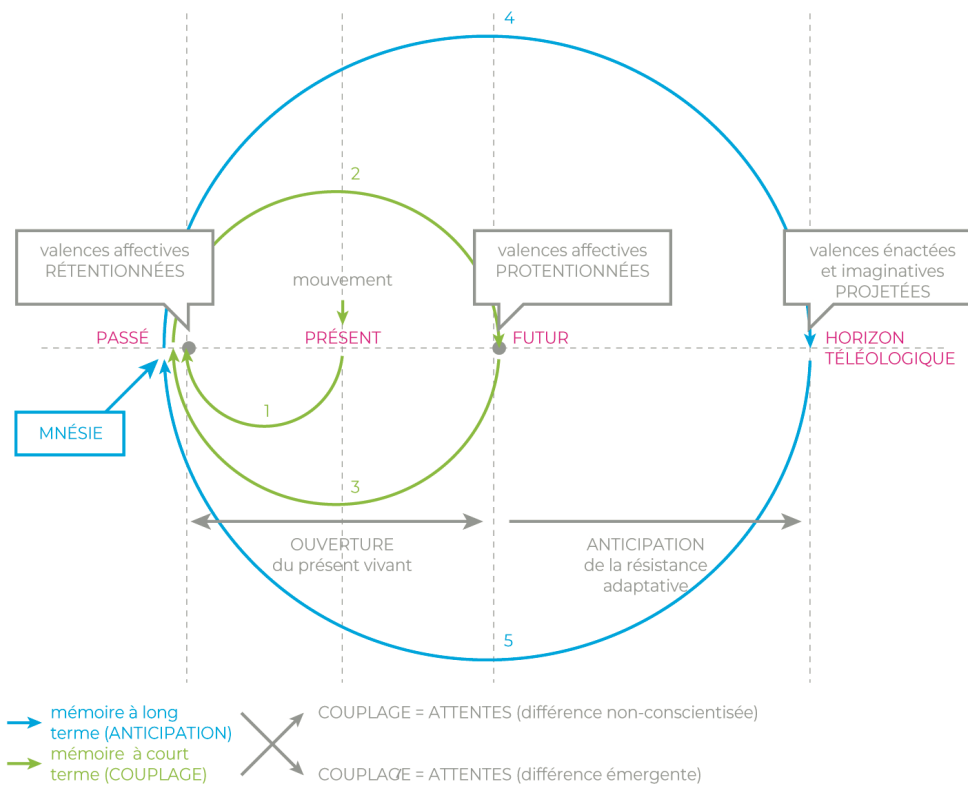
4

2

valences affectives RÉTENTIONNÉES

mouvement

valences affectives PROTENTIONNÉES

valences énactées et imaginatives PROJETÉES

PASSÉ

PRÉSENT

FUTUR

HORIZON TÉLÉOLOGIQUE

MNÉSIE

1

3

OUVERTURE du présent vivant

ANTICIPATION de la résistance adaptative

5

mémoire à long terme (ANTICIPATION)

mémoire à court terme (COUPLAGE)

COUPLAGE = ATTENTES (différence non-conscientisée)

COUPLAGE = ATTENTES (différence émergente)